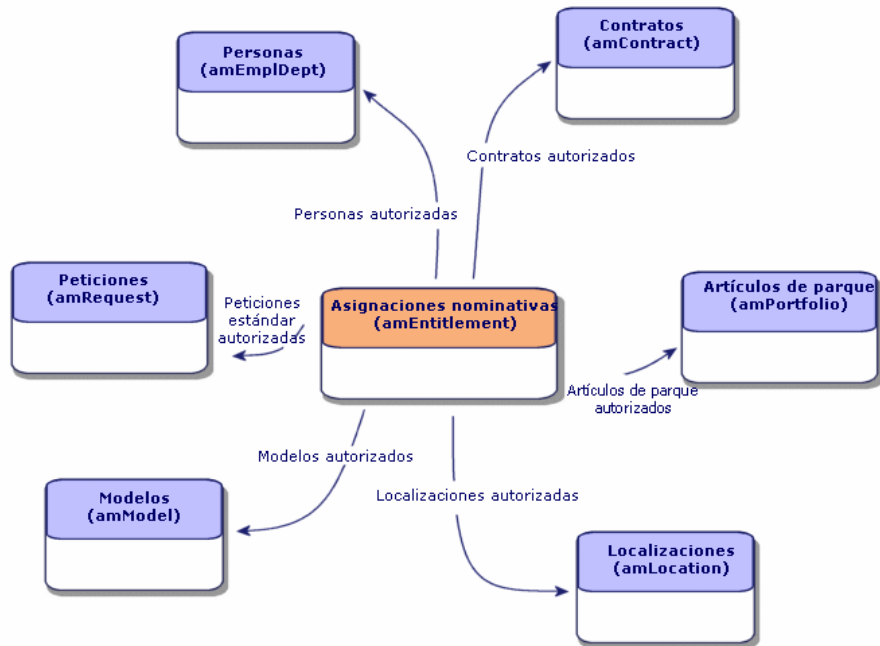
Contratos
(amContract)

Personas
(amEmplDept)

Contratos autorizados

Personas autorizadas

Peticiones
(amRequest)

Peticiones estándar autorizadas

Asignaciones nominativas
(amEntitlement)

Artículos de parque
(amPortfolio)

Artículos de parque autorizados

Modelos autorizados

Localizaciones autorizadas

Modelos
(amModel)

Localizaciones
(amLocation)